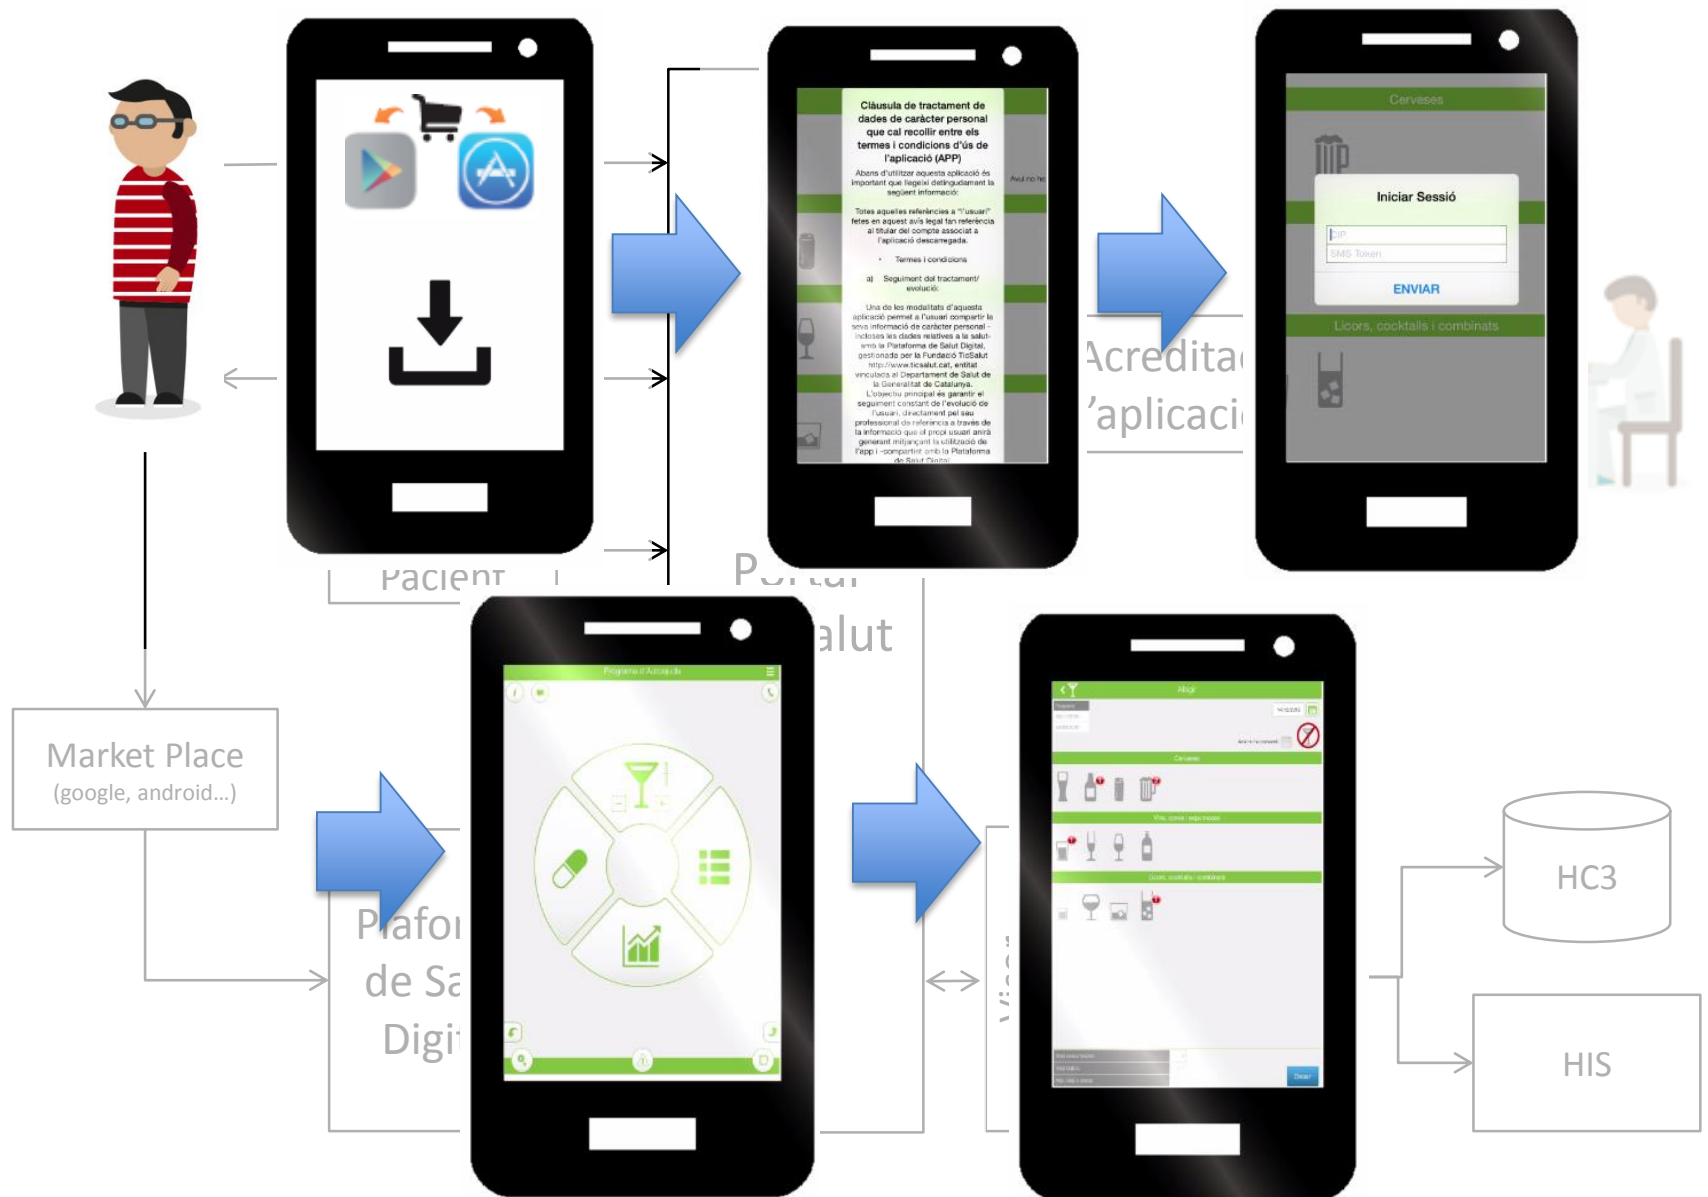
Clàusula de tractament de dades de caràcter personal que cal recollir entre els termes i condicions d'ús de l'aplicació (APP)

Abans d'utilitzar aquesta aplicació és important que llegeixi detingudament la següent informació:

Totes aquelles referències a "l'usuari" fetes en aquest avís legal fan referència al titular del compte associat a l'aplicació descarregada.

• Termes i condicions

a) Seguiment del tractament/ evolució.

Una de les modalitats d'aquesta aplicació permet a l'usuari compartir la seva informació de caràcter personal - incloses les dades relatives a la salut- amb la Plataforma de Salut Digital, gestionada per la Fundació TicSalut http://www.ticsalut.cat, entitat vinculada al Departament de Salut de la Generalitat de Catalunya. L'objectiu principal és garantir el seguiment constant de l'evolució de l'usuari, directament pel seu professional de referència a través de la informació que el propi usuari anirà generant mitjançant la utilització de l'app i -compartint amb la Plataforma de Salut Digital.

Avui no he

Cerveses

Iniciar Sessió

DIP

SMS Token

ENVIAR

Licors, cocktails i combinats

Acredita
'aplicaci

Pacient

Portal
alut

Market Place
(google, android...)

Plafor
de Sa
Digit

Programa d'Autoajuda

Afegir

Cerveses

Vins, caves i sega moderat

Licors, cocktails i combinats

Desar

Visor

HC3

HIS